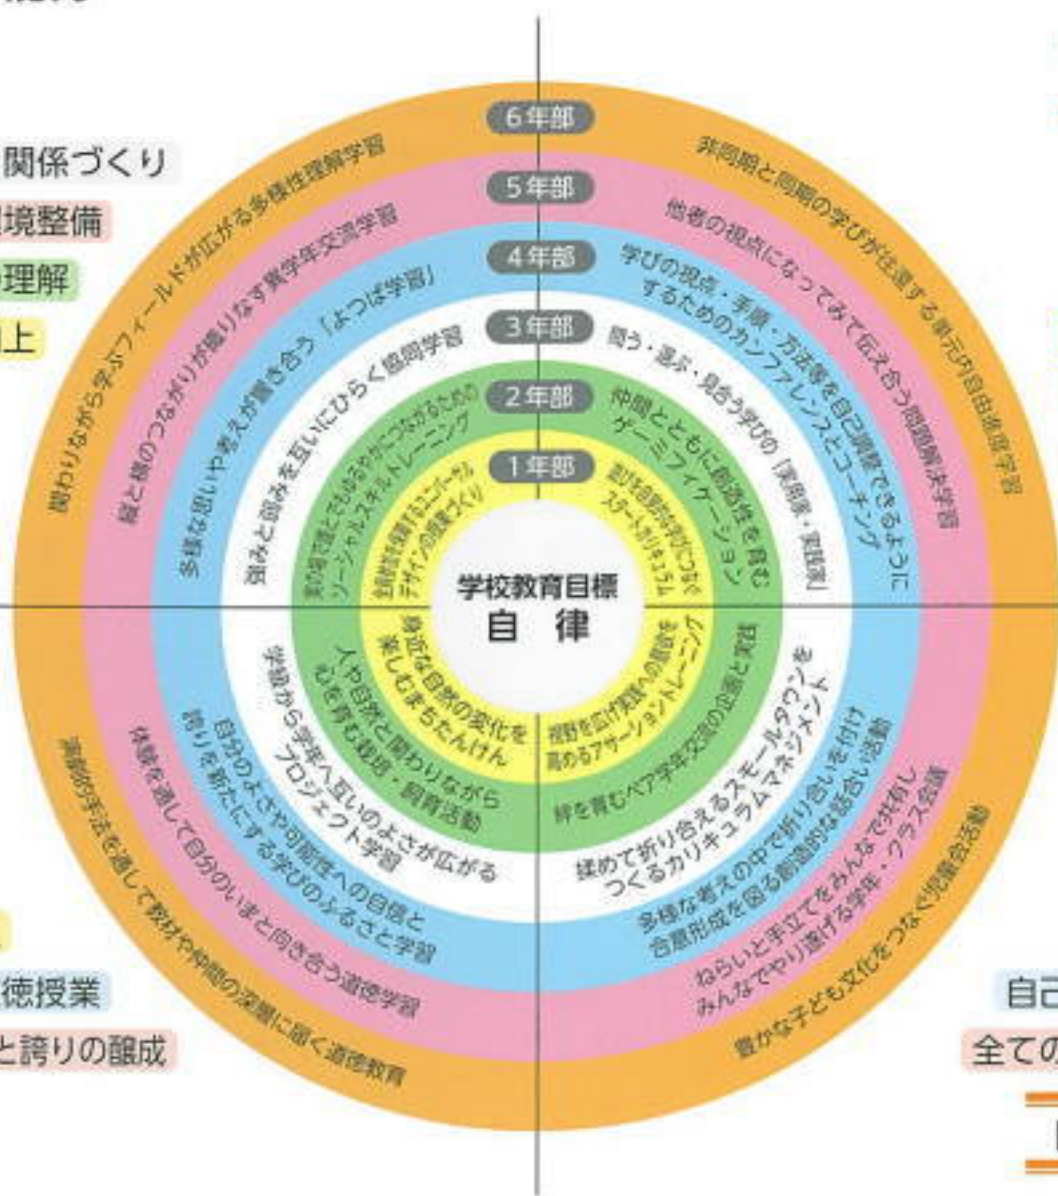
関係づくり
境整備
理解
上

6年部
5年部
4年部
3年部
2年部
1年部

関わりながら学ぶフィールドが広がる多様性理解学習
縦と横のつながりが織りなす異学年交流学習
多様な思いや考えが響き合う「よつば学習」
強みと弱みを互いにひらく協同学習
多様な背景をもつ子どもがつながるためのソーシャルスキルトレーニング
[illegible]デザインの授業づくり

非同期と同期の学びが往還する単元内自由進度学習
他者の視点になってみて伝え合う問題解決学習
学びの視点・手順・方法等を自己調整できるようにするためのカンファレンスとコーチング
問う・選ぶ・見合う学びの「実験室・実践室」
仲間とともに創造性を育むゲーミフィケーション
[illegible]スタートカリキュラム

学校教育目標
自 律

身近な自然の変化を楽しむまちたんけん
人や自然と関わりながら心を育む栽培・飼育活動
学級から学年へ互いのよさが広がるプロジェクト学習
自分のよさや可能性への自信と誇りを新たにする学びのふるさと学習
体験を通して自分のいまと向き合う道徳学習
演劇的手法を通して教材や仲間の深層に届く道徳教育

視野を広げ実践への意欲を高めるアサーショントレーニング
絆を育むペア学年交流の企画と実践
揉めて折り合えるスモールタウンをつくるカリキュラムマネジメント
多様な考えの中で折り合いを付け合意形成を図る創造的な話合い活動
ねらいと手立てをみんなで共有しみんなでやり遂げる学年・クラス会議
豊かな子ども文化をつなぐ児童会活動

徳授業
と誇りの醸成
自己
全ての